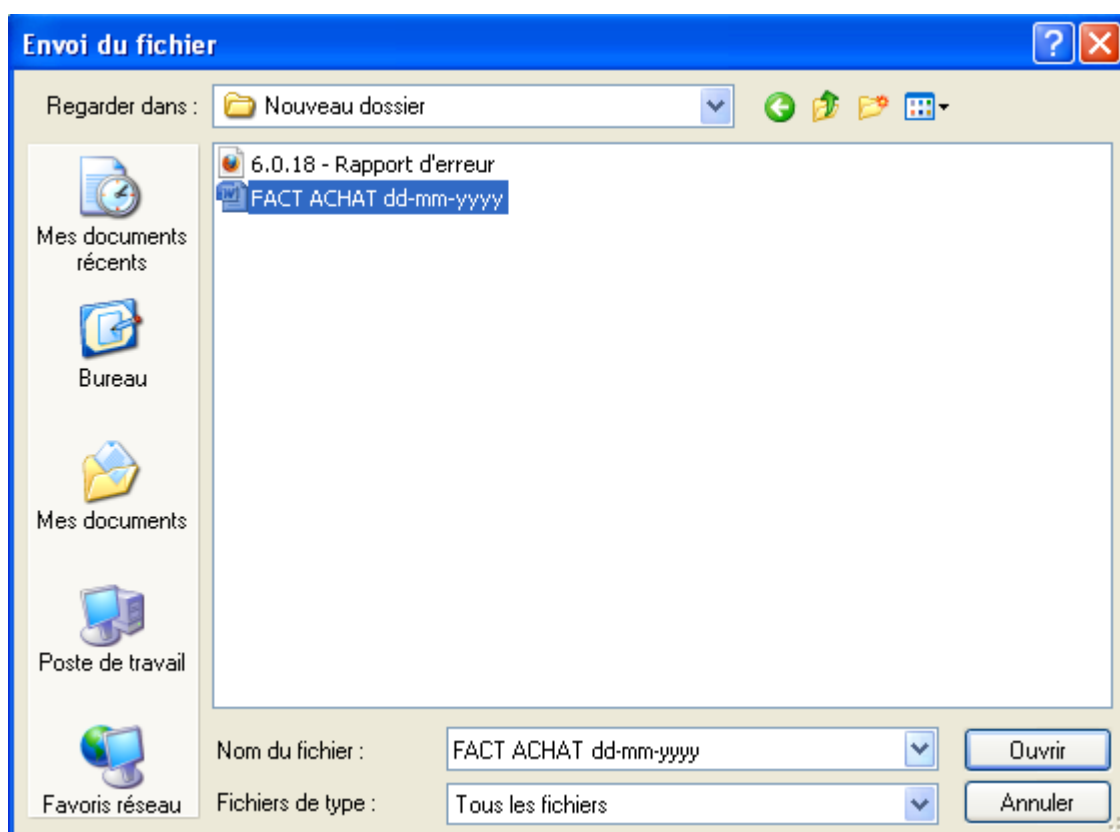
Envoi du fichier

?

Regarder dans : Nouveau dossier

Mes documents récents

Bureau

Mes documents

Poste de travail

Favoris réseau

6.0.18 - Rapport d'erreur

FACT ACHAT dd-mm-yyyy

Nom du fichier : FACT ACHAT dd-mm-yyyy

Fichiers de type : Tous les fichiers

Ouvrir

Annuler